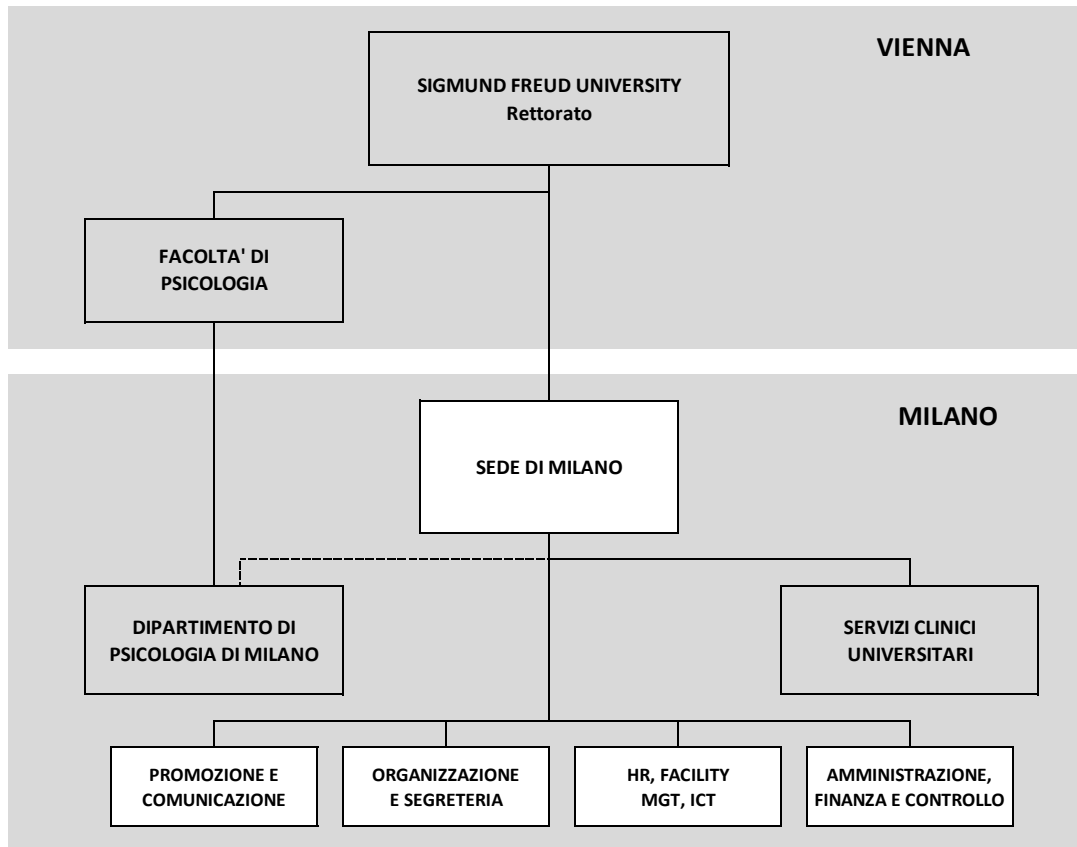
VIENNA

SIGMUND FREUD UNIVERSITY
Rettorato

FACOLTA' DI PSICOLOGIA

MILANO

SEDE DI MILANO

DIPARTIMENTO DI PSICOLOGIA DI MILANO

SERVIZI CLINICI UNIVERSITARI

PROMOZIONE E COMUNICAZIONE

ORGANIZZAZIONE E SEGRETERIA

HR, FACILITY MGT, ICT

AMMINISTRAZIONE, FINANZA E CONTROLLO